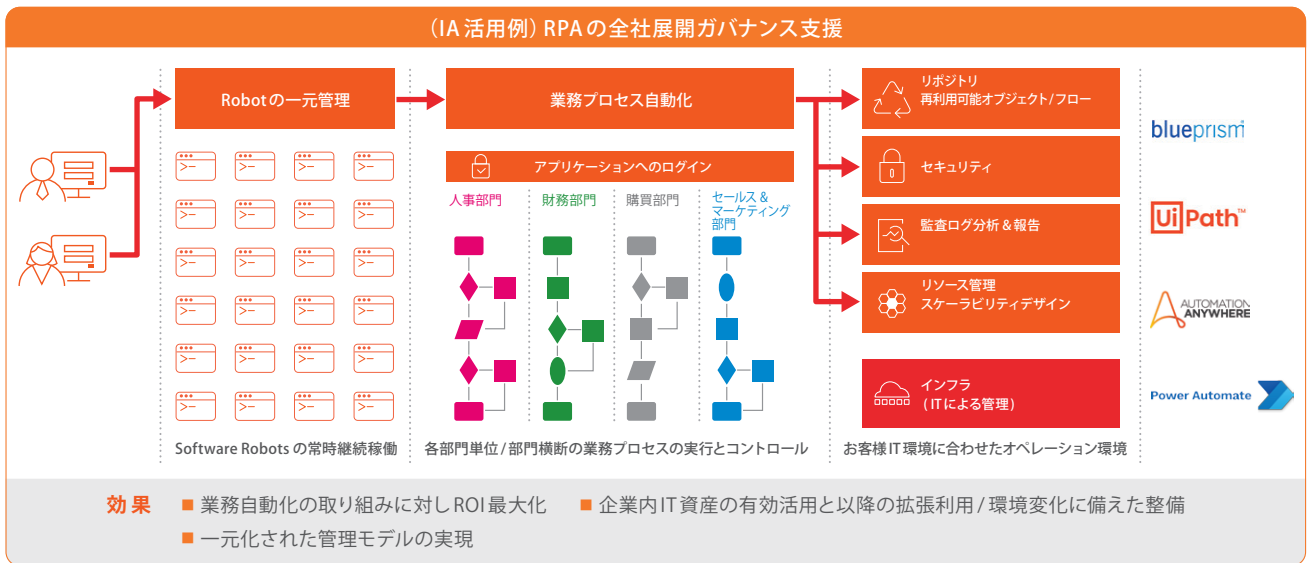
（IA 活用例）RPA の全社展開ガバナンス支援

Robot の一元管理

Software Robots の常時継続稼働

業務プロセス自動化

アプリケーションへのログイン

人事部門

財務部門

購買部門

セールス＆マーケティング部門

各部門単位 / 部門横断の業務プロセスの実行とコントロール

リポジトリ
再利用可能オブジェクト/フロー

セキュリティ

監査ログ分析＆報告

リソース管理
スケーラビリティデザイン

インフラ
（IT による管理）

お客様 IT 環境に合わせたオペレーション環境

blueprism

UiPath™

AUTOMATION ANYWHERE

Power Automate

効果 ■ 業務自動化の取り組みに対し ROI 最大化 ■ 企業内 IT 資産の有効活用と以降の拡張利用 / 環境変化に備えた整備
■ 一元化された管理モデルの実現